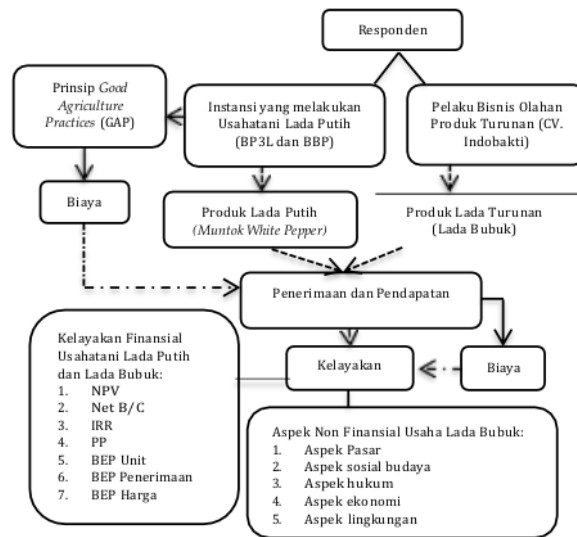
Responden

Prinsip *Good Agriculture Practices* (GAP)

Instansi yang melakukan Usahatani Lada Putih (BP3L dan BBP)

Pelaku Bisnis Olahan Produk Turunan (CV. Indobakti)

Biaya

Produk Lada Putih (*Muntok White Pepper*)

Produk Lada Turunan (Lada Bubuk)

Penerimaan dan Pendapatan

Kelayakan Finansial Usahatani Lada Putih dan Lada Bubuk:
1. NPV
2. Net B/C
3. IRR
4. PP
5. BEP Unit
6. BEP Penerimaan
7. BEP Harga

Kelayakan

Biaya

Aspek Non Finansial Usaha Lada Bubuk:
1. Aspek Pasar
2. Aspek sosial budaya
3. Aspek hukum
4. Aspek ekonomi
5. Aspek lingkungan